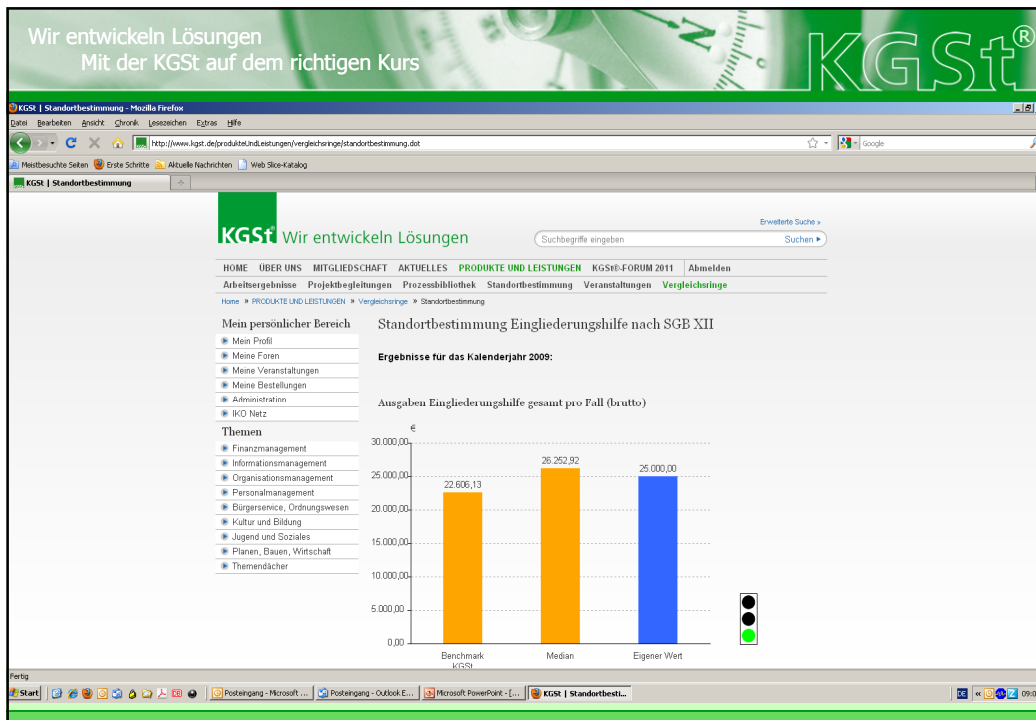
Wir entwickeln Lösungen
Mit der KGSt auf dem richtigen Kurs

KGSt®

KGSt | Standortbestimmung - Mozilla Firefox

Datei Bearbeiten Ansicht Chronik Lesezeichen Extras Hilfe

http://www.kgst.de/produkteUndLeistungen/vergleichsringe/standortbestimmung.dot

Google

Meistbesuchte Seiten Erste Schritte Aktuelle Nachrichten Web Slice-Katalog

KGSt | Standortbestimmung

KGSt Wir entwickeln Lösungen

Erweiterte Suche »

Suchbegriffe eingeben

Suchen ▸

HOME ÜBER UNS MITGLIEDSCHAFT AKTUELLES PRODUKTE UND LEISTUNGEN KGSt®-FORUM 2011 Abmelden

Arbeitsergebnisse Projektbegleitungen Prozessbibliothek Standortbestimmung Veranstaltungen Vergleichsringe

Home » PRODUKTE UND LEISTUNGEN » Vergleichsringe » Standortbestimmung

Mein persönlicher Bereich
Mein Profil
Meine Foren
Meine Veranstaltungen
Meine Bestellungen
Administration
IKO Netz

Themen
Finanzmanagement
Informationsmanagement
Organisationsmanagement
Personalmanagement
Bürgerservice, Ordnungswesen
Kultur und Bildung
Jugend und Soziales
Planen, Bauen, Wirtschaft
Themendächer

Standortbestimmung Eingliederungshilfe nach SGB XII

Ergebnisse für das Kalenderjahr 2009:

Ausgaben Eingliederungshilfe gesamt pro Fall (brutto)

€
30.000,00
25.000,00
20.000,00
15.000,00
10.000,00
5.000,00
0,00

22.606,13
26.252,92
25.000,00

Benchmark KGSt
Median
Eigener Wert

Fertig

Start
Posteingang - Microsoft ...
Posteingang - Outlook E...
Microsoft PowerPoint - [...
KGSt | Standortbesti...
DE
09:0